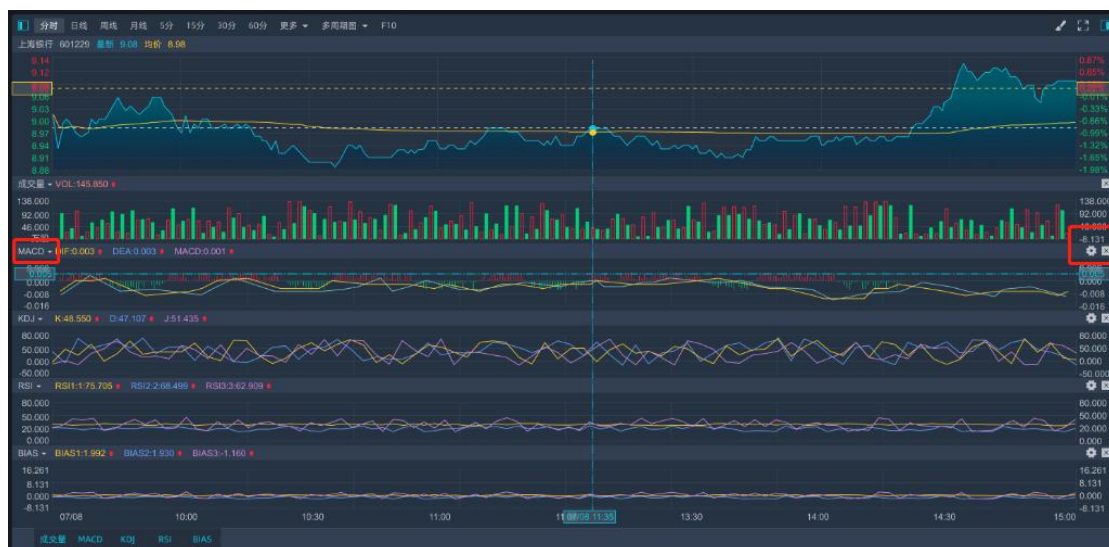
分时 日线 周线 月线 5分 15分 30分 60分 更多 多周期图 F10

上海银行 601229 最新 9.08 均价 8.98

9.14
9.12
9.08
9.06
9.03
9.00
8.97
8.94
8.91
8.88

0.87%
0.65%
0.00%
-0.01%
-0.33%
-0.66%
-0.99%
-1.32%
-1.65%
-1.98%

成交量 VOL:145.850

138.000
92.000
46.000

138.000
92.000
46.000
-8.131

MACD DIF:0.003 DEA:0.003 MACD:0.001

0.005
0.000
-0.008
-0.016

0.005
0.000
-0.008
-0.016

KDJ K:48.550 D:47.107 J:51.435

100.000
50.000
0.000
-50.000

100.000
50.000
0.000
-50.000

RSI RSI1:1:75.705 RSI2:2:68.499 RSI3:3:62.909

80.000
50.000
20.000
0.000

80.000
50.000
20.000
0.000

BIAS BIAS1:1.992 BIAS2:1.930 BIAS3:-1.160

16.261
8.131
0.000
-8.131

16.261
8.131
0.000
-8.131

07/08 10:00 10:30 11:00 07/08 11:35 13:30 14:00 14:30 15:00

成交量 MACD KDJ RSI BIAS